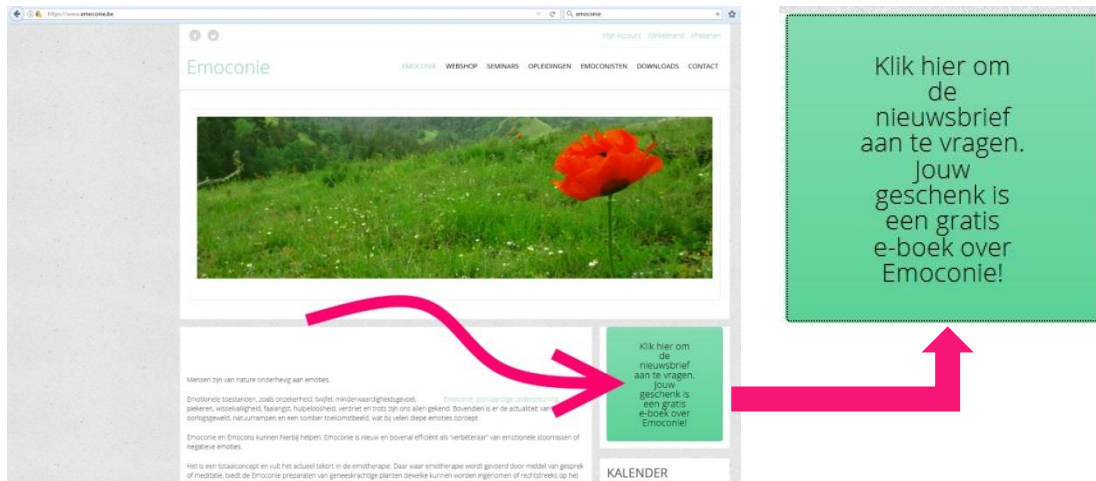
https://www.emoconie.be

emoconie

Mijn Account Winkelmand Afrekenen

Emoconie

EMOCONIE WEBSHOP SEMINARS OPLEIDINGEN EMOCONISTEN DOWNLOADS CONTACT

Mensen zijn van nature onderhevig aan emoties.

Emotionele toestanden, zoals onzekerheid, twijfel, minderwaardigheidsgevoel, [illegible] piekeren, wisselvalligheid, faalangst, hulpeloosheid, verdriet en trots zijn ons allen gekend. Bovendien is er de actualiteit van oorlogsgeweld, natuurrampen en een somber toekomstbeeld, wat bij velen diepe emoties oproept.

Emoconie, plantaardige ondersteuning

Emoconie en Emocons kunnen hierbij helpen. Emoconie is nieuw en bovenal efficiënt als "verbeteraar" van emotionele stoornissen of negatieve emoties.

Het is een totaalconcept en vult het actueel tekort in de emotherapie. Daar waar emotherapie wordt gevoerd door middel van gesprek of meditatie, biedt de Emoconie preparaten van geneeskrachtige planten dewelke kunnen worden ingenomen of rechtstreeks op het

Klik hier om de nieuwsbrief aan te vragen. Jouw geschenk is een gratis e-boek over Emoconie!

KALENDER

Klik hier om de nieuwsbrief aan te vragen. Jouw geschenk is een gratis e-boek over Emoconie!